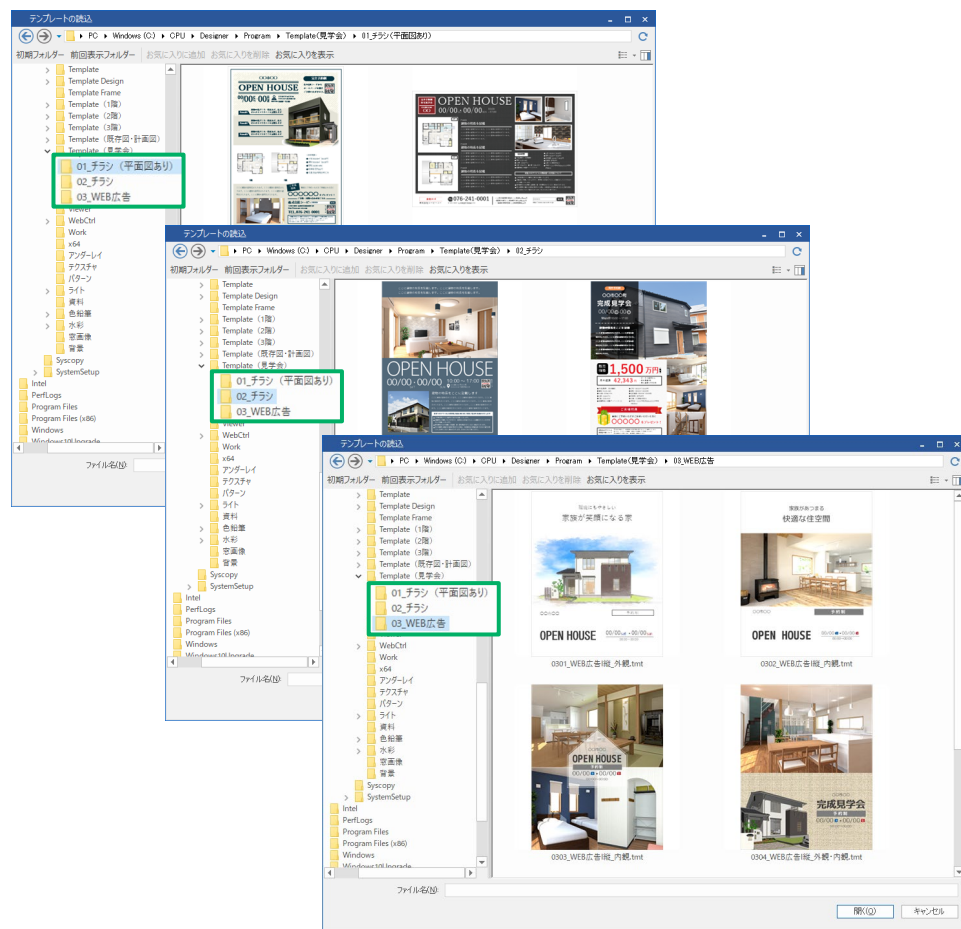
テンプレートの読込

PC ▸ Windows (C:) ▸ CPU ▸ Designer ▸ Program ▸ Template(見学会) ▸ 01_チラシ(平面図あり)

初期フォルダー 前回表示フォルダー お気に入りに追加 お気に入りを削除 お気に入りを表示

Template
Template Design
Template Frame
Template（1階）
Template（2階）
Template（3階）
Template（既存図・計画図）
Template（見学会）
01_チラシ（平面図あり）
02_チラシ
03_WEB広告
Viewer
WebCtrl
Work
x64
アンダーレイ
テクスチャ
パターン
ライト
資料
色鉛筆
水彩
窓画像
背景
Syscopy
SystemSetup
Intel
PerfLogs
Program Files
Program Files (x86)
Windows
Windows10Upgrade

ファイル名(N):

OPEN HOUSE
00/00 · 00/00

OPEN HOUSE
00/00・00/00

テンプレートの読込

PC ▸ Windows (C:) ▸ CPU ▸ Designer ▸ Program ▸ Template(見学会) ▸ 02_チラシ

初期フォルダー 前回表示フォルダー お気に入りに追加 お気に入りを削除 お気に入りを表示

Template
Template Design
Template Frame
Template（1階）
Template（2階）
Template（3階）
Template（既存図・計画図）
Template（見学会）
01_チラシ（平面図あり）
02_チラシ
03_WEB広告
Viewer
WebCtrl
Work
x64
アンダーレイ
テクスチャ
パターン
ライト
資料
色鉛筆
水彩
窓画像
背景
Syscopy
SystemSetup
Intel
PerfLogs
Program Files
Program Files (x86)
Windows
Windows10Upgrade

ファイル名(N):

OPEN HOUSE
00/00・00/00

完成見学会
1,500万円

テンプレートの読込

PC ▸ Windows (C:) ▸ CPU ▸ Designer ▸ Program ▸ Template(見学会) ▸ 03_WEB広告

初期フォルダー 前回表示フォルダー お気に入りに追加 お気に入りを削除 お気に入りを表示

Template
Template Design
Template Frame
Template（1階）
Template（2階）
Template（3階）
Template（既存図・計画図）
Template（見学会）
01_チラシ（平面図あり）
02_チラシ
03_WEB広告
Viewer
WebCtrl
Work
x64
アンダーレイ
テクスチャ
パターン
ライト
資料
色鉛筆
水彩
窓画像
背景
Syscopy
SystemSetup
Intel
PerfLogs
Program Files
Program Files (x86)
Windows
Windows10Upgrade

家族が笑顔になる家
OPEN HOUSE
0301_WEB広告縦_外観.tmt

快適な住空間
OPEN HOUSE
0302_WEB広告縦_内観.tmt

OPEN HOUSE
0303_WEB広告縦_内観.tmt

完成見学会
0304_WEB広告横_外観・内観.tmt

ファイル名(N):

開く(O)
キャンセル